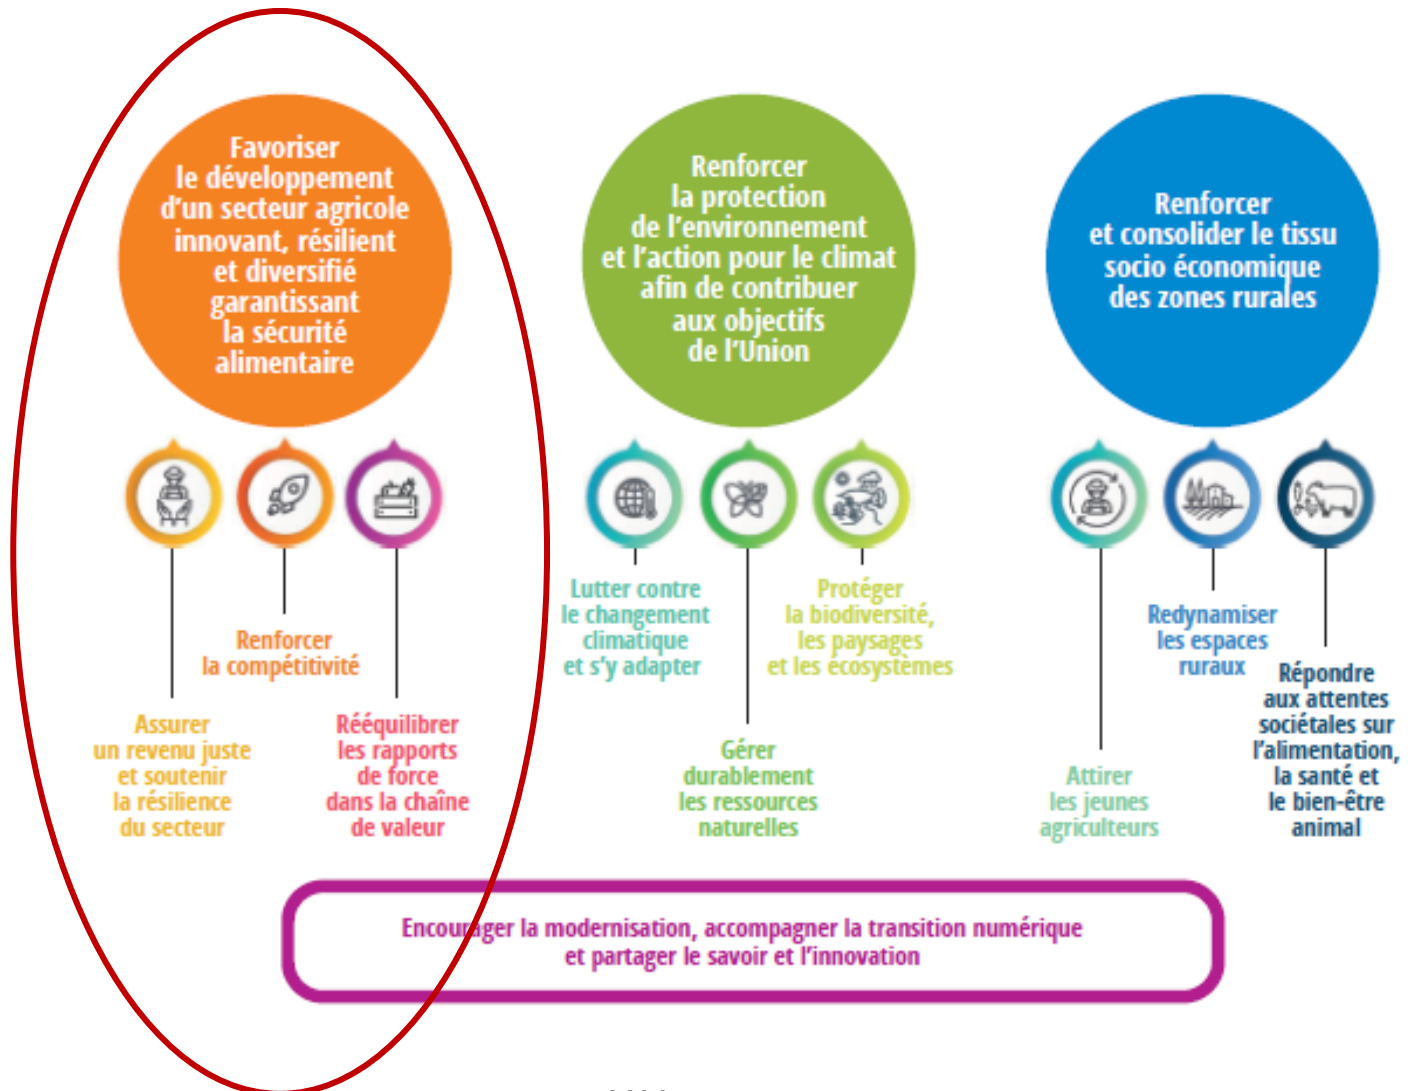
Favoriser le développement d'un secteur agricole innovant, résilient et diversifié garantissant la sécurité alimentaire

Renforcer la protection de l'environnement et l'action pour le climat afin de contribuer aux objectifs de l'Union

Renforcer et consolider le tissu socio économique des zones rurales

Renforcer la compétitivité

Assurer un revenu juste et soutenir la résilience du secteur

Rééquilibrer les rapports de force dans la chaîne de valeur

Lutter contre le changement climatique et s'y adapter

Protéger la biodiversité, les paysages et les écosystèmes

Gérer durablement les ressources naturelles

Redynamiser les espaces ruraux

Répondre aux attentes sociétales sur l'alimentation, la santé et le bien-être animal

Attirer les jeunes agriculteurs

Encourager la modernisation, accompagner la transition numérique et partager le savoir et l'innovation